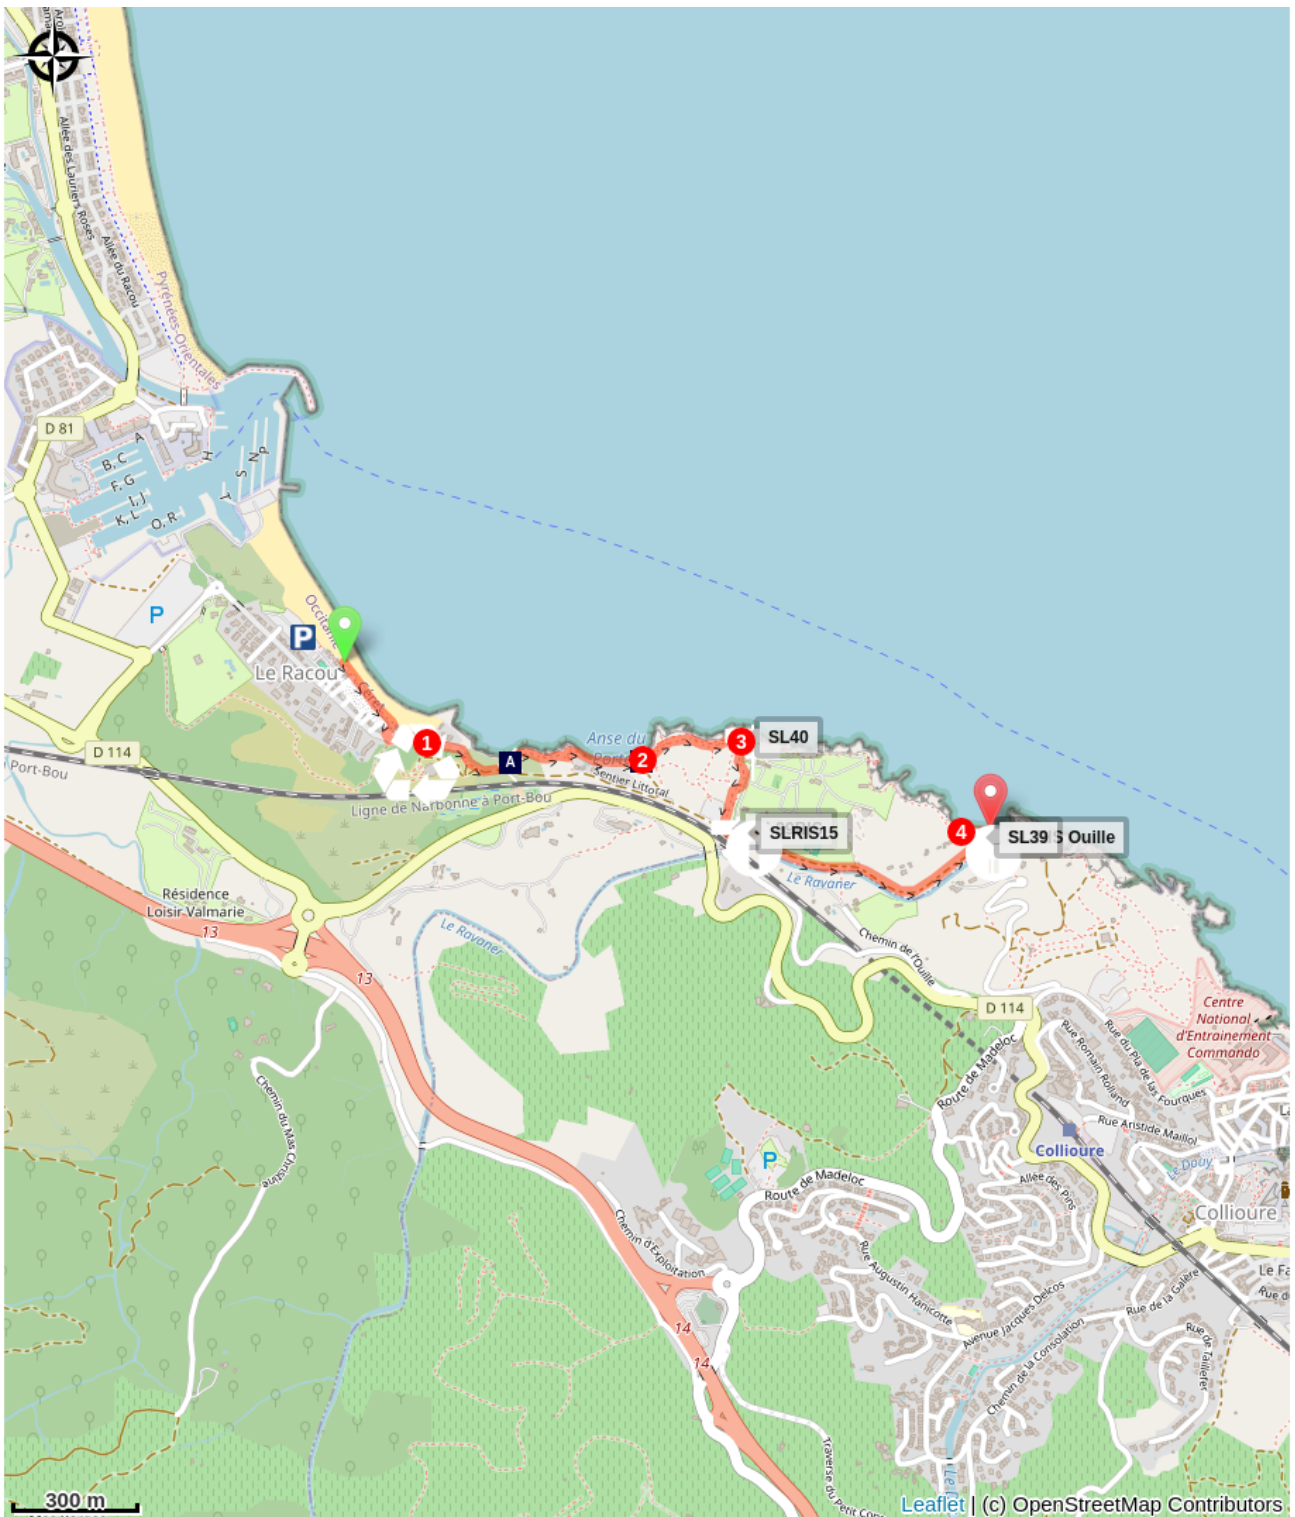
Allée des Lauriers Roses
Allée du Racou
Pyrénées-Orientales
D 81
A
B, C
F, G
I, J
K, L
O, R
H
N
S
T
P
Occitanie
P
P
Le Racou
Sentier
1
2
3
4
A
SL40
SLRIS15
SL39
Ouille
Anse du Porti
Sentier Littoral
Le Ravaner
D 114
Port-Bou
Ligne de Narbonne à Port-Bou
Résidence Loisir Valmarie
13
13
Le Ravaner
Chemin de l'Ouille
D 114
Centre National d'Entraînement Commando
Route de Madeloc
Rue Romain Rolland
Rue du Pla de las Fourques
Rue Aristide Maillol
Collioure
Le Douy
Collioure
Allée des Pins
Chemin du Mas Christine
P
Route de Madeloc
Rue Augustin Hanicotte
Avenue Jacques Delcos
Chemin de la Consolation
Rue de la Galère
Rue de Taillerer
Le Fa
Rue d
Chemin d'Exploitation
14
14
Traverse du Petit Cons
300 m
Leaflet | (c) OpenStreetMap Contributors